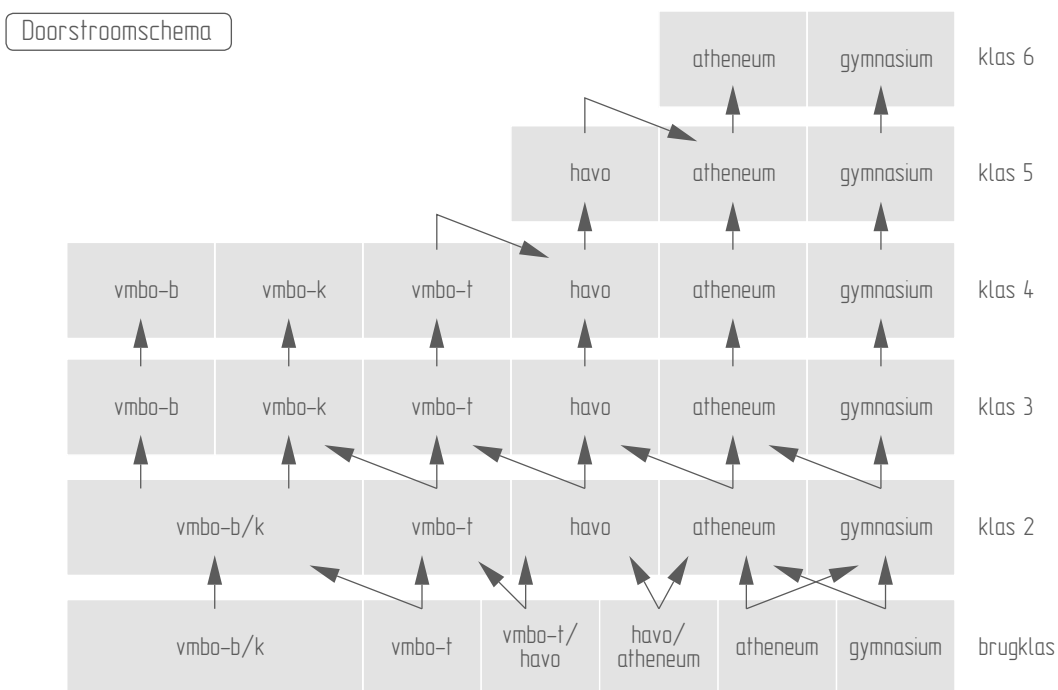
Doorstroomschema

| | | | | atheneum | gymnasium | klas 6 |
|---|---|---|---|---|---|---|
| | | | havo | atheneum | gymnasium | klas 5 |
| vmbo-b | vmbo-k | vmbo-t | havo | atheneum | gymnasium | klas 4 |
| vmbo-b | vmbo-k | vmbo-t | havo | atheneum | gymnasium | klas 3 |
| vmbo-b/k | | vmbo-t | havo | atheneum | gymnasium | klas 2 |
| vmbo-b/k | vmbo-t | vmbo-t/ havo | havo/ atheneum | atheneum | gymnasium | brugklas |